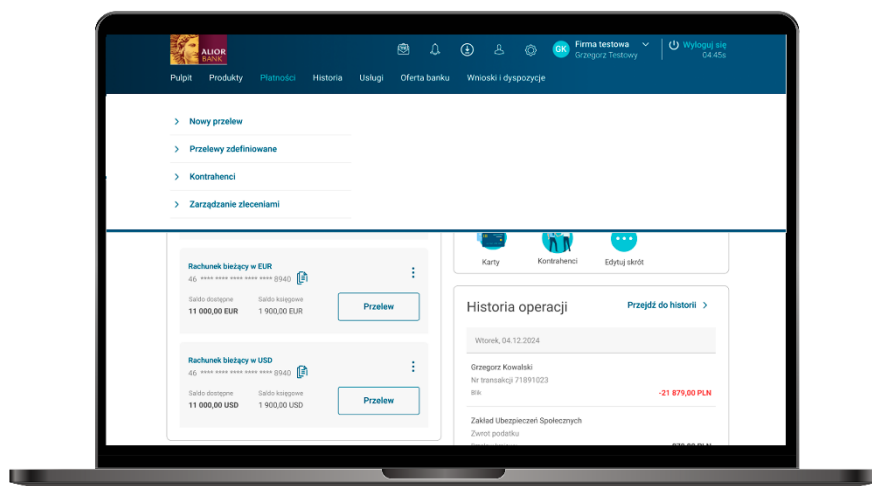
ALIOR BANK

GK Firma testowa
Grzegorz Testowy

Wyloguj się
04:45s

Pulpit Produkty Płatności Historia Usługi Oferta banku Wnioski i dyspozycje

Nowy przelew
Przelewy zdefiniowane
Kontrahenci
Zarządzanie zleceniami

Rachunek bieżący w EUR
46 **** **** **** **** **** 8940
Saldo dostępne
11 000,00 EUR
Saldo księgowe
1 900,00 EUR
Przelew

Rachunek bieżący w USD
46 **** **** **** **** **** 8940
Saldo dostępne
11 000,00 USD
Saldo księgowe
1 900,00 USD
Przelew

Karty
Kontrahenci
Edytuj skrót

Historia operacji
Przejdź do historii

Wtorek, 04.12.2024

Grzegorz Kowalski
Nr transakcji 71891023
Blik
-21 879,00 PLN

Zakład Ubezpieczeń Społecznych
Zwrot podatku
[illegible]